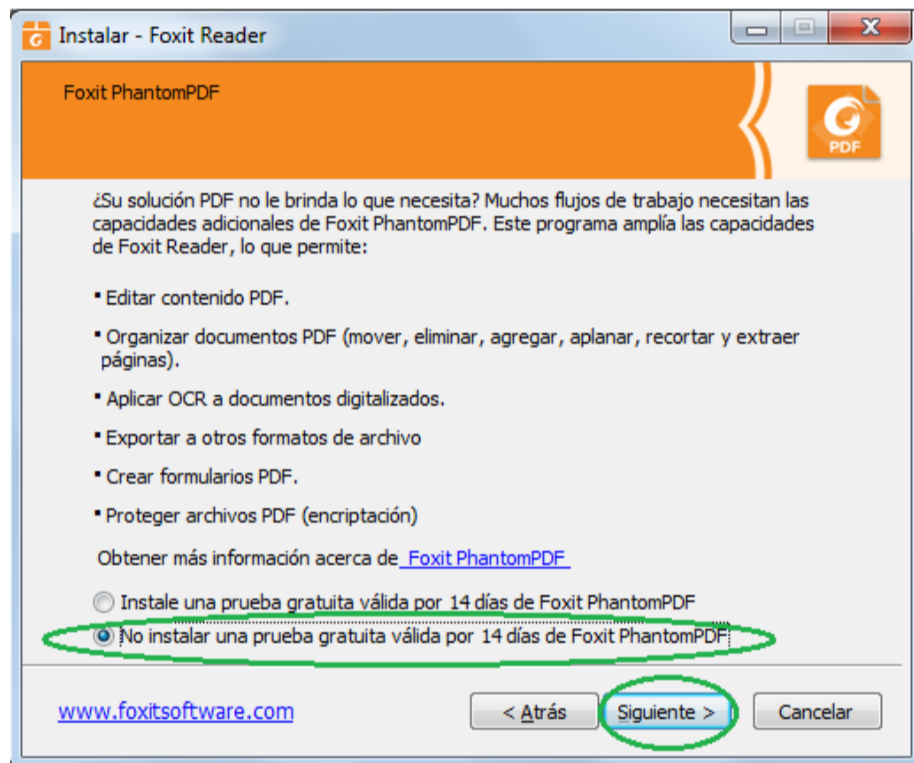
Instalar - Foxit Reader

Foxit PhantomPDF

PDF

¿Su solución PDF no le brinda lo que necesita? Muchos flujos de trabajo necesitan las capacidades adicionales de Foxit PhantomPDF. Este programa amplía las capacidades de Foxit Reader, lo que permite:

• Editar contenido PDF.

• Organizar documentos PDF (mover, eliminar, agregar, aplanar, recortar y extraer páginas).

• Aplicar OCR a documentos digitalizados.

• Exportar a otros formatos de archivo

• Crear formularios PDF.

• Proteger archivos PDF (encriptación)

Obtener más información acerca de Foxit PhantomPDF

Instale una prueba gratuita válida por 14 días de Foxit PhantomPDF

No instalar una prueba gratuita válida por 14 días de Foxit PhantomPDF

www.foxitsoftware.com

< Atrás

Siguiente >

Cancelar